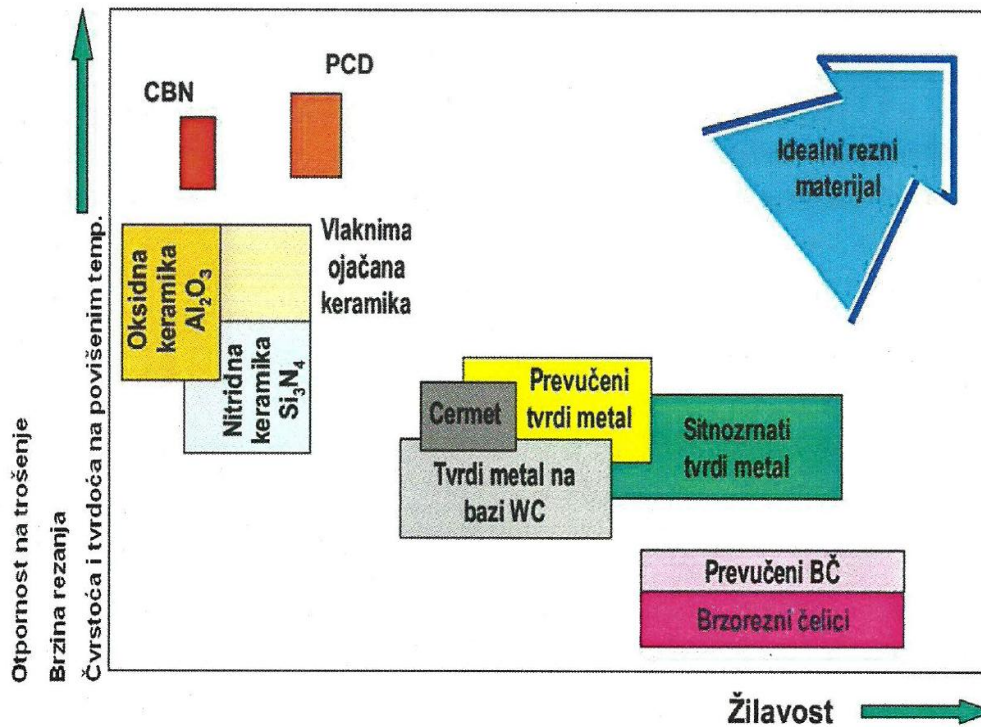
Otpornost na trošenje

Brzina rezanja

Čvrstoća i tvrdoća na povišenim temp.

CBN

PCD

Idealni rezni materijal

Oksidna keramika $Al_2O_3$

Vlaknima ojačana keramika

Nitridna keramika $Si_3N_4$

Cermet

Prevučeni tvrdi metal

Sitnozrnati tvrdi metal

Tvrdi metal na bazi WC

Prevučeni BČ

Brzorezni čelici

Žilavost